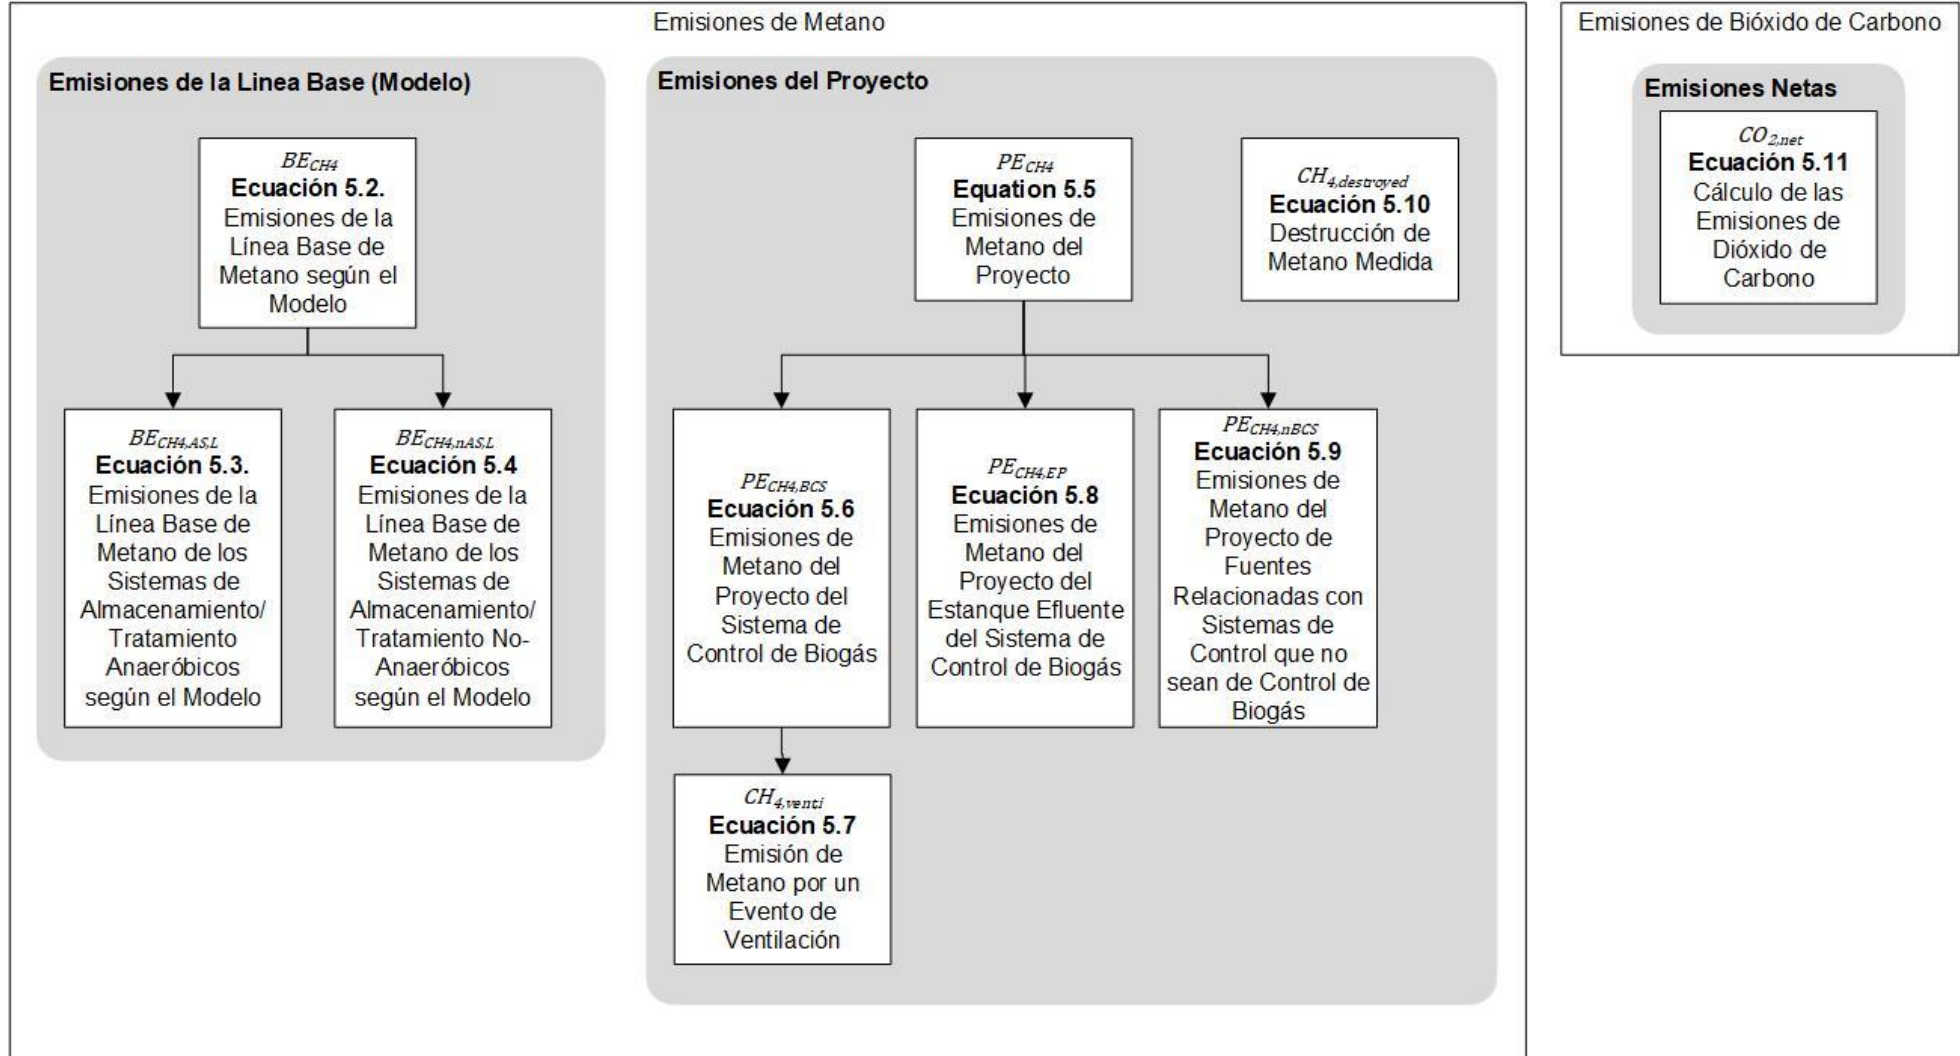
Emisiones de Metano

Emisiones de la Linea Base (Modelo)

$BE_{CH4}$
Ecuación 5.2.
Emisiones de la Línea Base de Metano según el Modelo

$BE_{CH4,AS,L}$
Ecuación 5.3.
Emisiones de la Línea Base de Metano de los Sistemas de Almacenamiento/ Tratamiento Anaeróbicos según el Modelo

$BE_{CH4,nAS,L}$
Ecuación 5.4
Emisiones de la Línea Base de Metano de los Sistemas de Almacenamiento/ Tratamiento No-Anaeróbicos según el Modelo

Emisiones del Proyecto

$PE_{CH4}$
Equation 5.5
Emisiones de Metano del Proyecto

$CH_{4,destroyed}$
Ecuación 5.10
Destrucción de Metano Medida

$PE_{CH4,BCS}$
Ecuación 5.6
Emisiones de Metano del Proyecto del Sistema de Control de Biogás

$PE_{CH4,EP}$
Ecuación 5.8
Emisiones de Metano del Proyecto del Estanque Efluente del Sistema de Control de Biogás

$PE_{CH4,nBCS}$
Ecuación 5.9
Emisiones de Metano del Proyecto de Fuentes Relacionadas con Sistemas de Control que no sean de Control de Biogás

$CH_{4,venti}$
Ecuación 5.7
Emisión de Metano por un Evento de Ventilación

Emisiones de Bióxido de Carbono

Emisiones Netas

$CO_{2,net}$
Ecuación 5.11
Cálculo de las Emisiones de Dióxido de Carbono